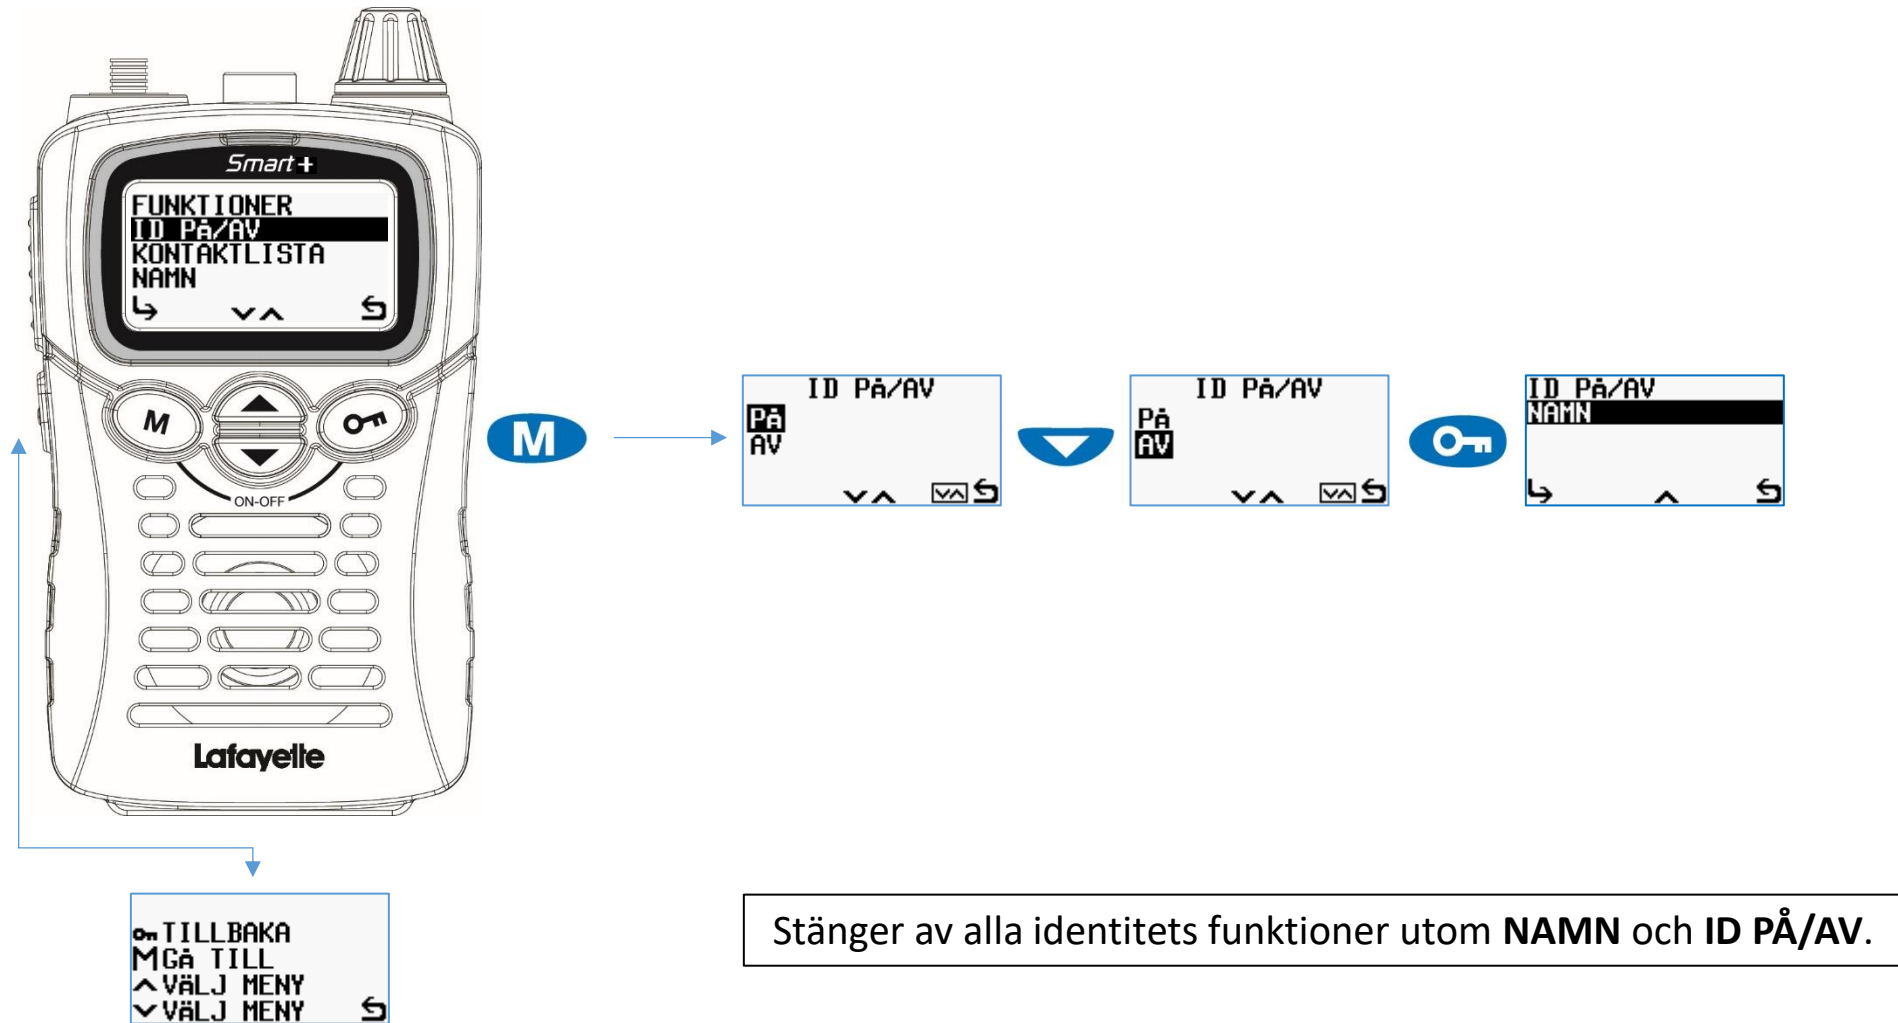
Smart+

FUNKTIONER
ID PÅ/AV
KONTAKTLISTA
NAMN

M

ON-OFF

Lafayette

M

ID PÅ/AV
PÅ
AV

ID PÅ/AV
PÅ
AV

ID PÅ/AV
NAMN

TILLBAKA
M GÅ TILL
VÄLJ MENY
VÄLJ MENY

Stänger av alla identitets funktioner utom **NAMN** och **ID PÅ/AV**.